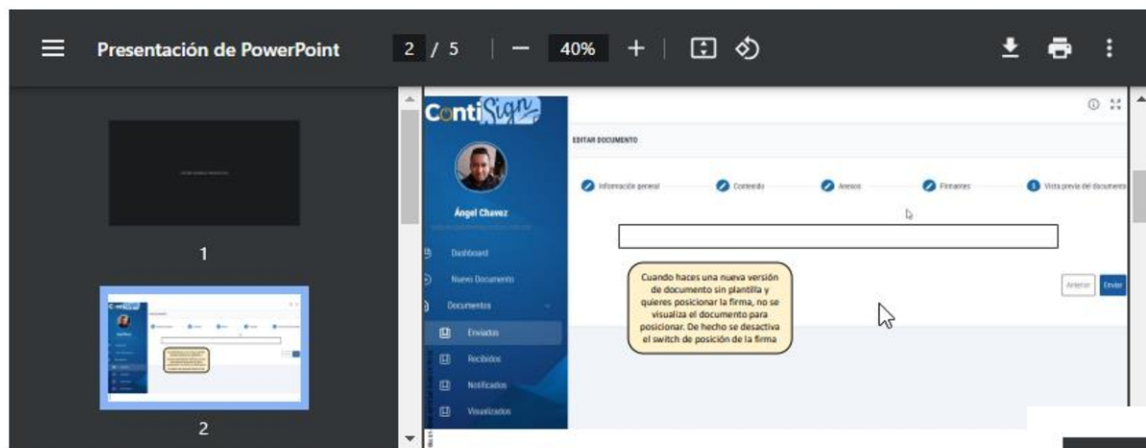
Presentación de PowerPoint 2 / 5 — 40% +

1

2

ContiSign

Ángel Chavez

Dashboard

Nuevo Documento

Documentos

Enviados

Recibidos

Notificados

Visualizados

EDITAR DOCUMENTO

Información general

Contenido

Anexos

Firmantes

5 Vista previa del documento

Cuando haces una nueva versión de documento sin plantilla y quieres posicionar la firma, no se visualiza el documento para posicionar. De hecho se desactiva el switch de posición de la firma

Anterior

Enviar